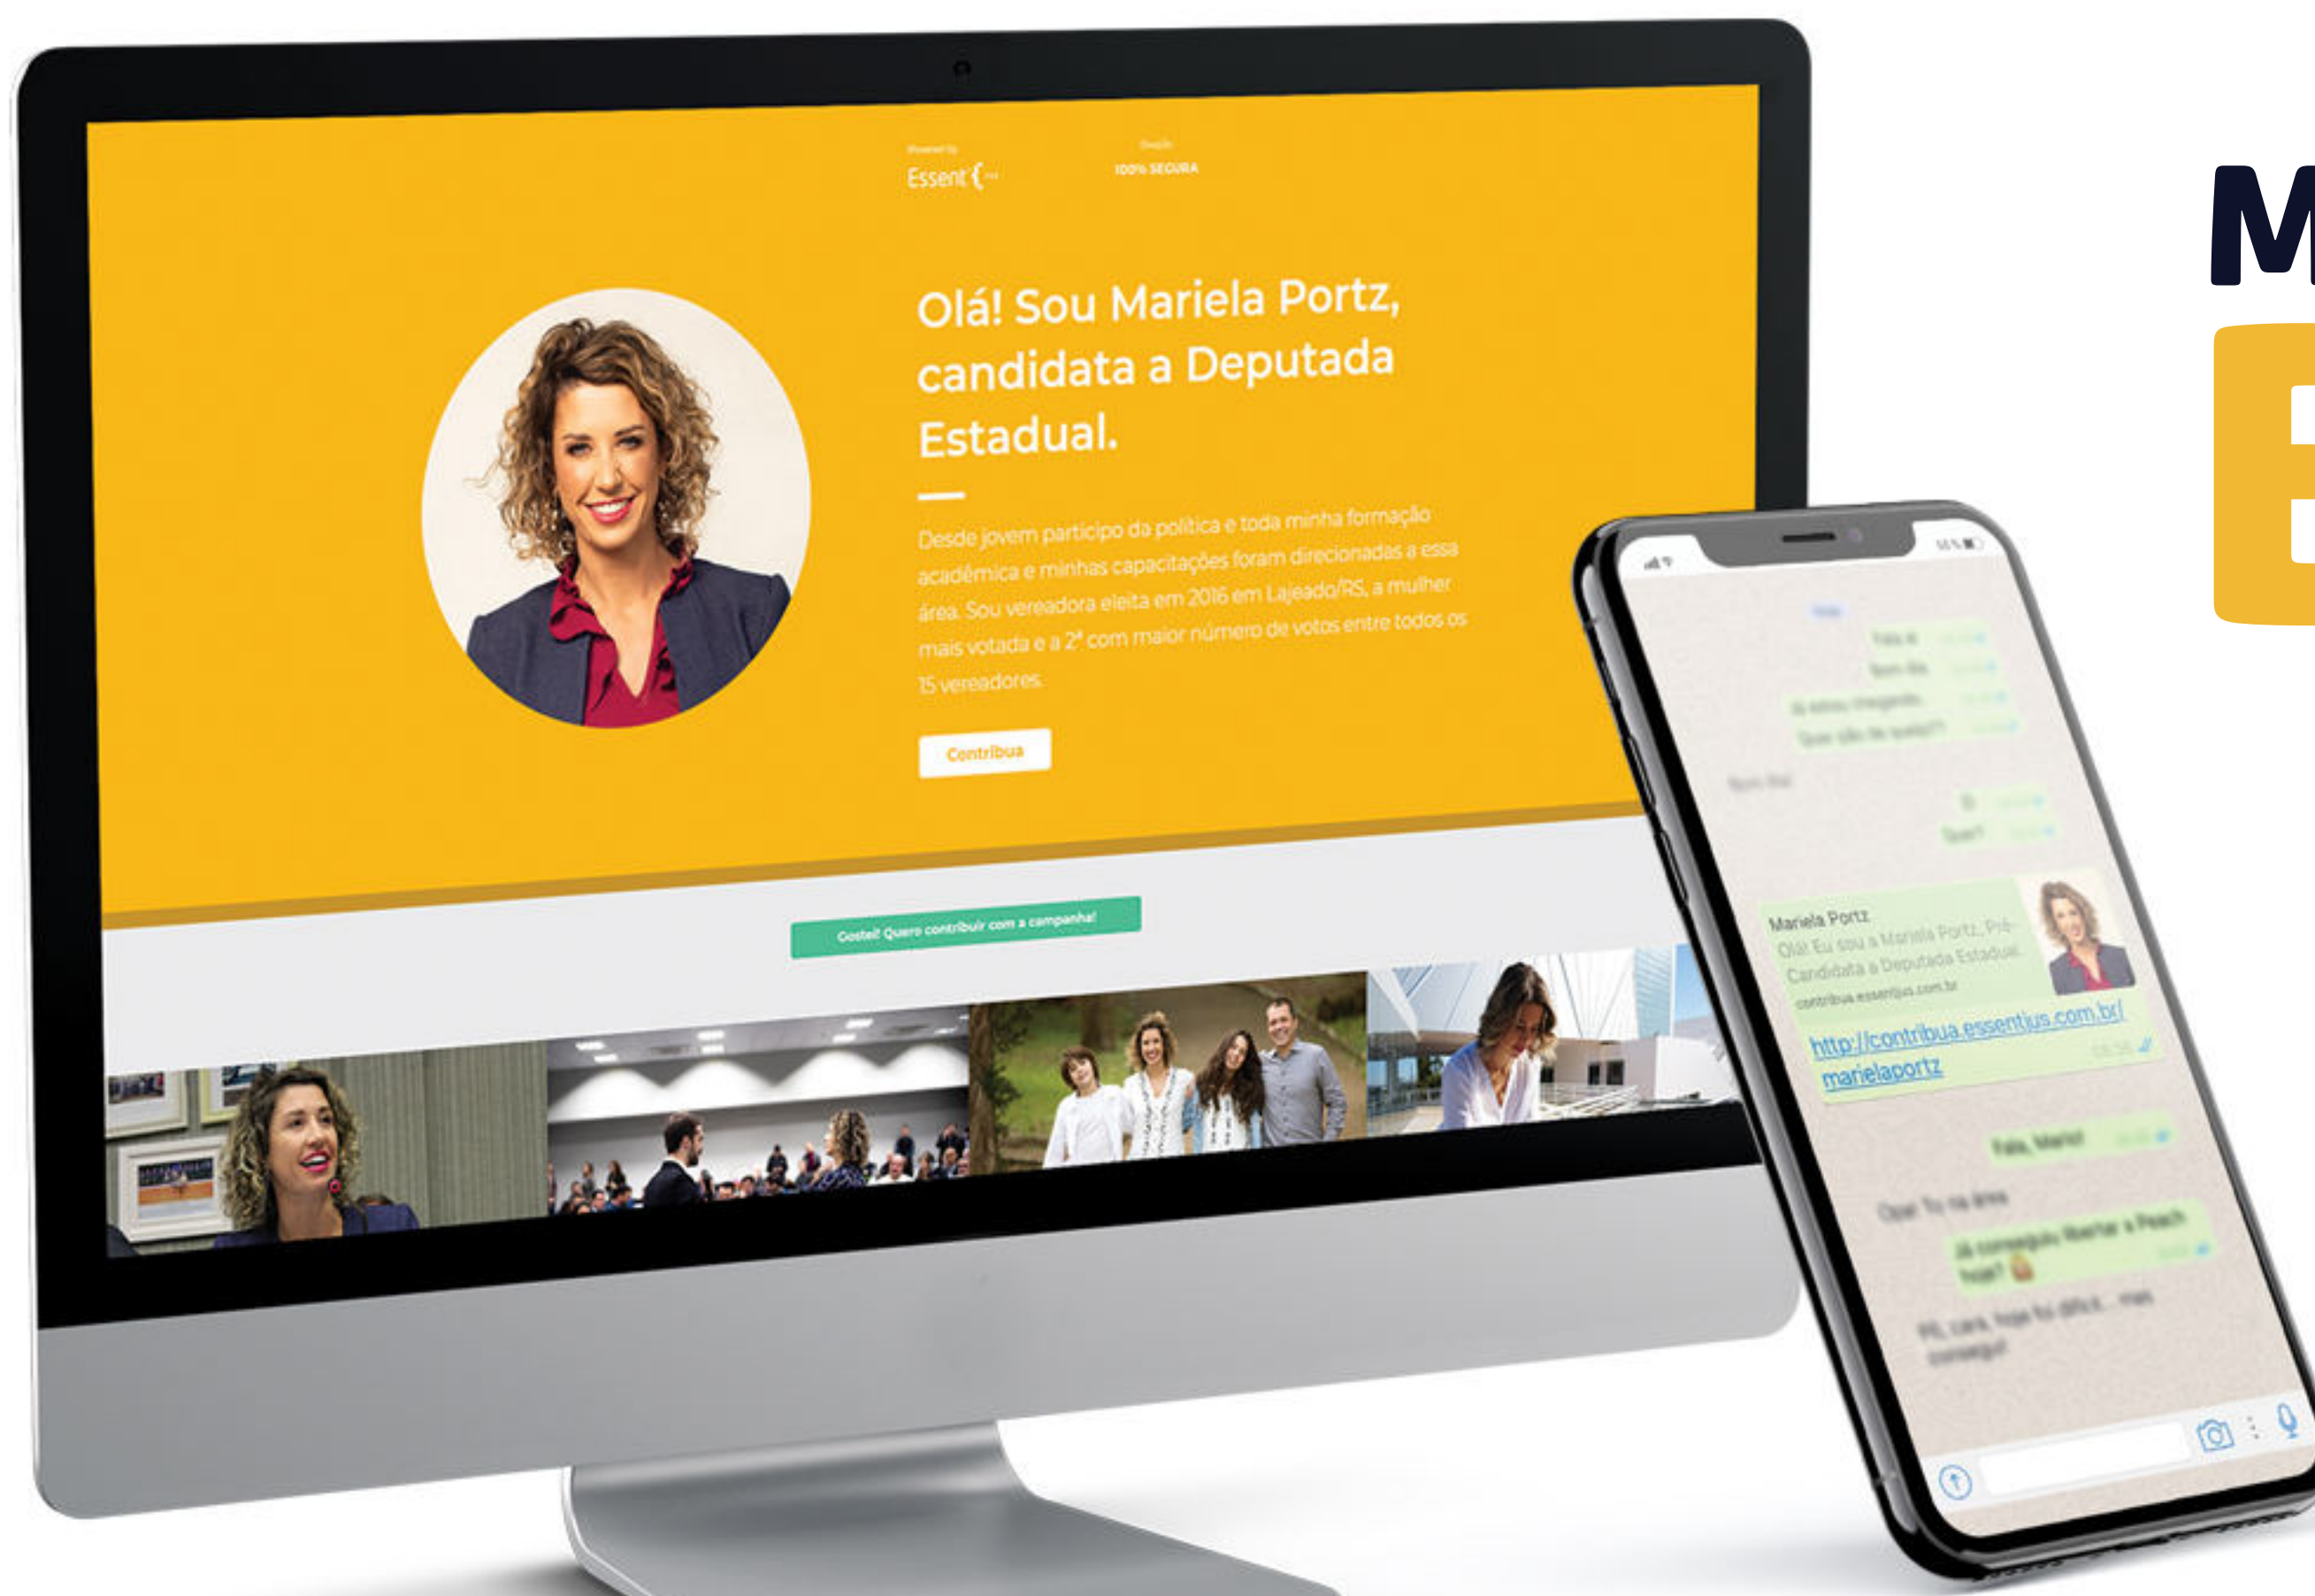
Powered by
Essent{

Doação
100% SEGURA

Olá! Sou Mariela Portz, candidata a Deputada Estadual.

Desde jovem participo da política e toda minha formação acadêmica e minhas capacitações foram direcionadas a essa área. Sou vereadora eleita em 2016 em Lajeado/RS, a mulher mais votada e a 2ª com maior número de votos entre todos os 15 vereadores.

Contribua

Gostei! Quero contribuir com a campanha!

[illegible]

Mariela Portz
Olá! Eu sou a Mariela Portz, Pré-Candidata a Deputada Estadual
contribua.essentjus.com.br
http://contribua.essentjus.com.br/marielaportz

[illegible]

M
E